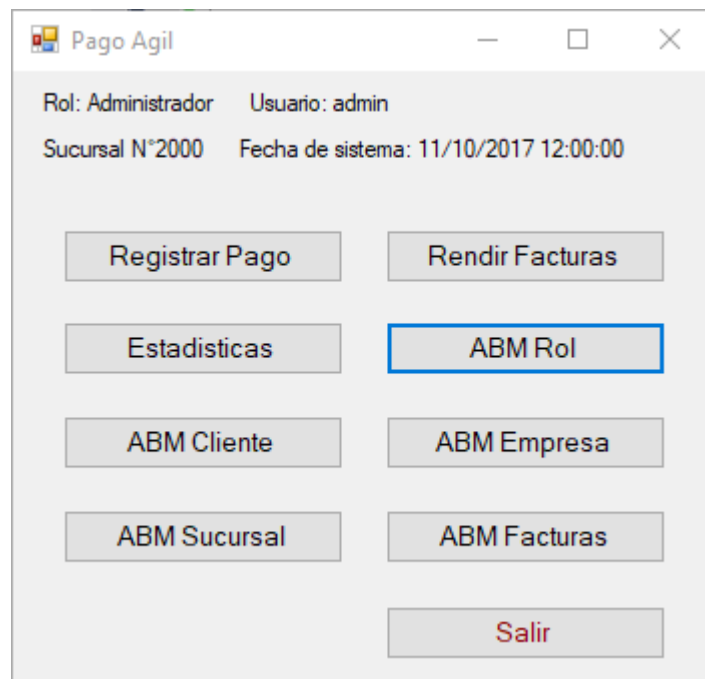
Pago Agil

Rol: Administrador Usuario: admin

Sucursal N°2000 Fecha de sistema: 11/10/2017 12:00:00

Registrar Pago

Rendir Facturas

Estadisticas

ABM Rol

ABM Cliente

ABM Empresa

ABM Sucursal

ABM Facturas

Salir